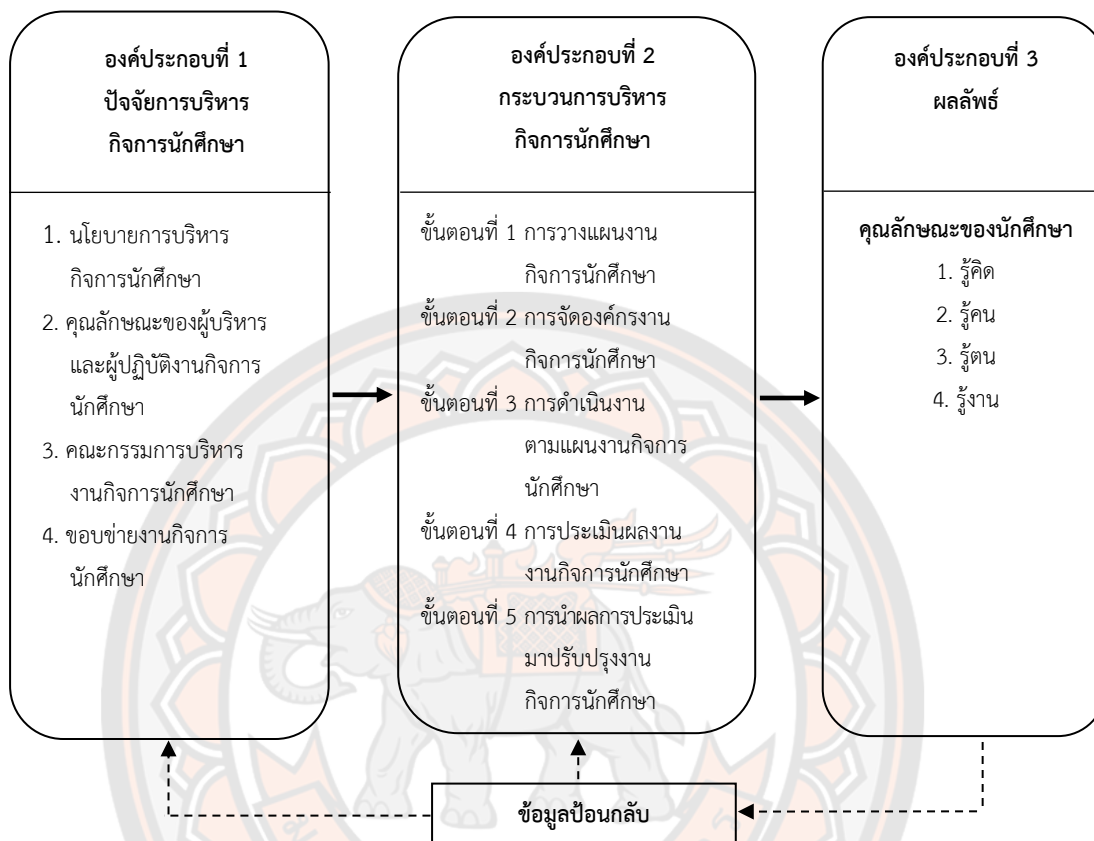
องค์ประกอบที่ 1
ปัจจัยการบริหารกิจการนักศึกษา

1. นโยบายการบริหารกิจการนักศึกษา
2. คุณลักษณะของผู้บริหารและผู้ปฏิบัติงานกิจการนักศึกษา
3. คณะกรรมการบริหารงานกิจการนักศึกษา
4. ขอบข่ายงานกิจการนักศึกษา

องค์ประกอบที่ 2
กระบวนการบริหารกิจการนักศึกษา

ขั้นตอนที่ 1 การวางแผนงานกิจการนักศึกษา
ขั้นตอนที่ 2 การจัดองค์กรงานกิจการนักศึกษา
ขั้นตอนที่ 3 การดำเนินงานตามแผนงานกิจการนักศึกษา
ขั้นตอนที่ 4 การประเมินผลงานงานกิจการนักศึกษา
ขั้นตอนที่ 5 การนำผลการประเมินมาปรับปรุงงานกิจการนักศึกษา

องค์ประกอบที่ 3
ผลลัพธ์

คุณลักษณะของนักศึกษา
1. รู้คิด
2. รู้คน
3. รู้ตน
4. รู้งาน

ข้อมูลป้อนกลับ